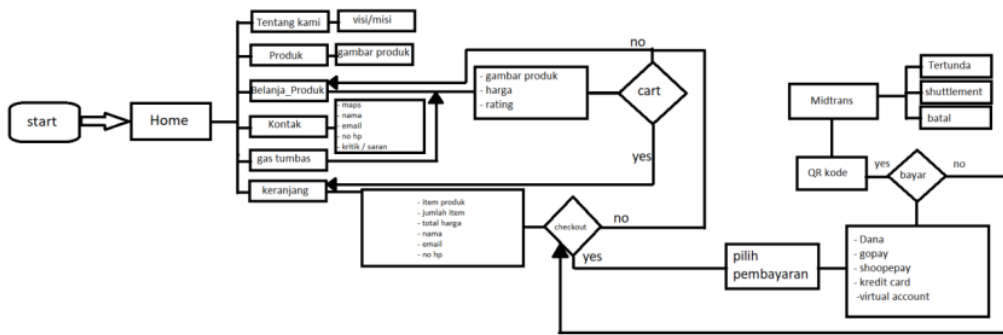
start

Home

Tentang kami

visi/misi

Produk

gambar produk

Belanja_Produk

- gambar produk
- harga
- rating

cart

no

yes

Kontak

- maps
- nama
- email
- no hp
- kritik / saran

gas tumbas

keranjang

- item produk
- jumlah item
- total harga
- nama
- email
- no hp

checkout

no

yes

pilih pembayaran

- Dana
- gopay
- shoopepay
- kredit card
-virtual account

Midtrans

Tertunda

shuttlement

batal

QR kode

yes

bayar

no